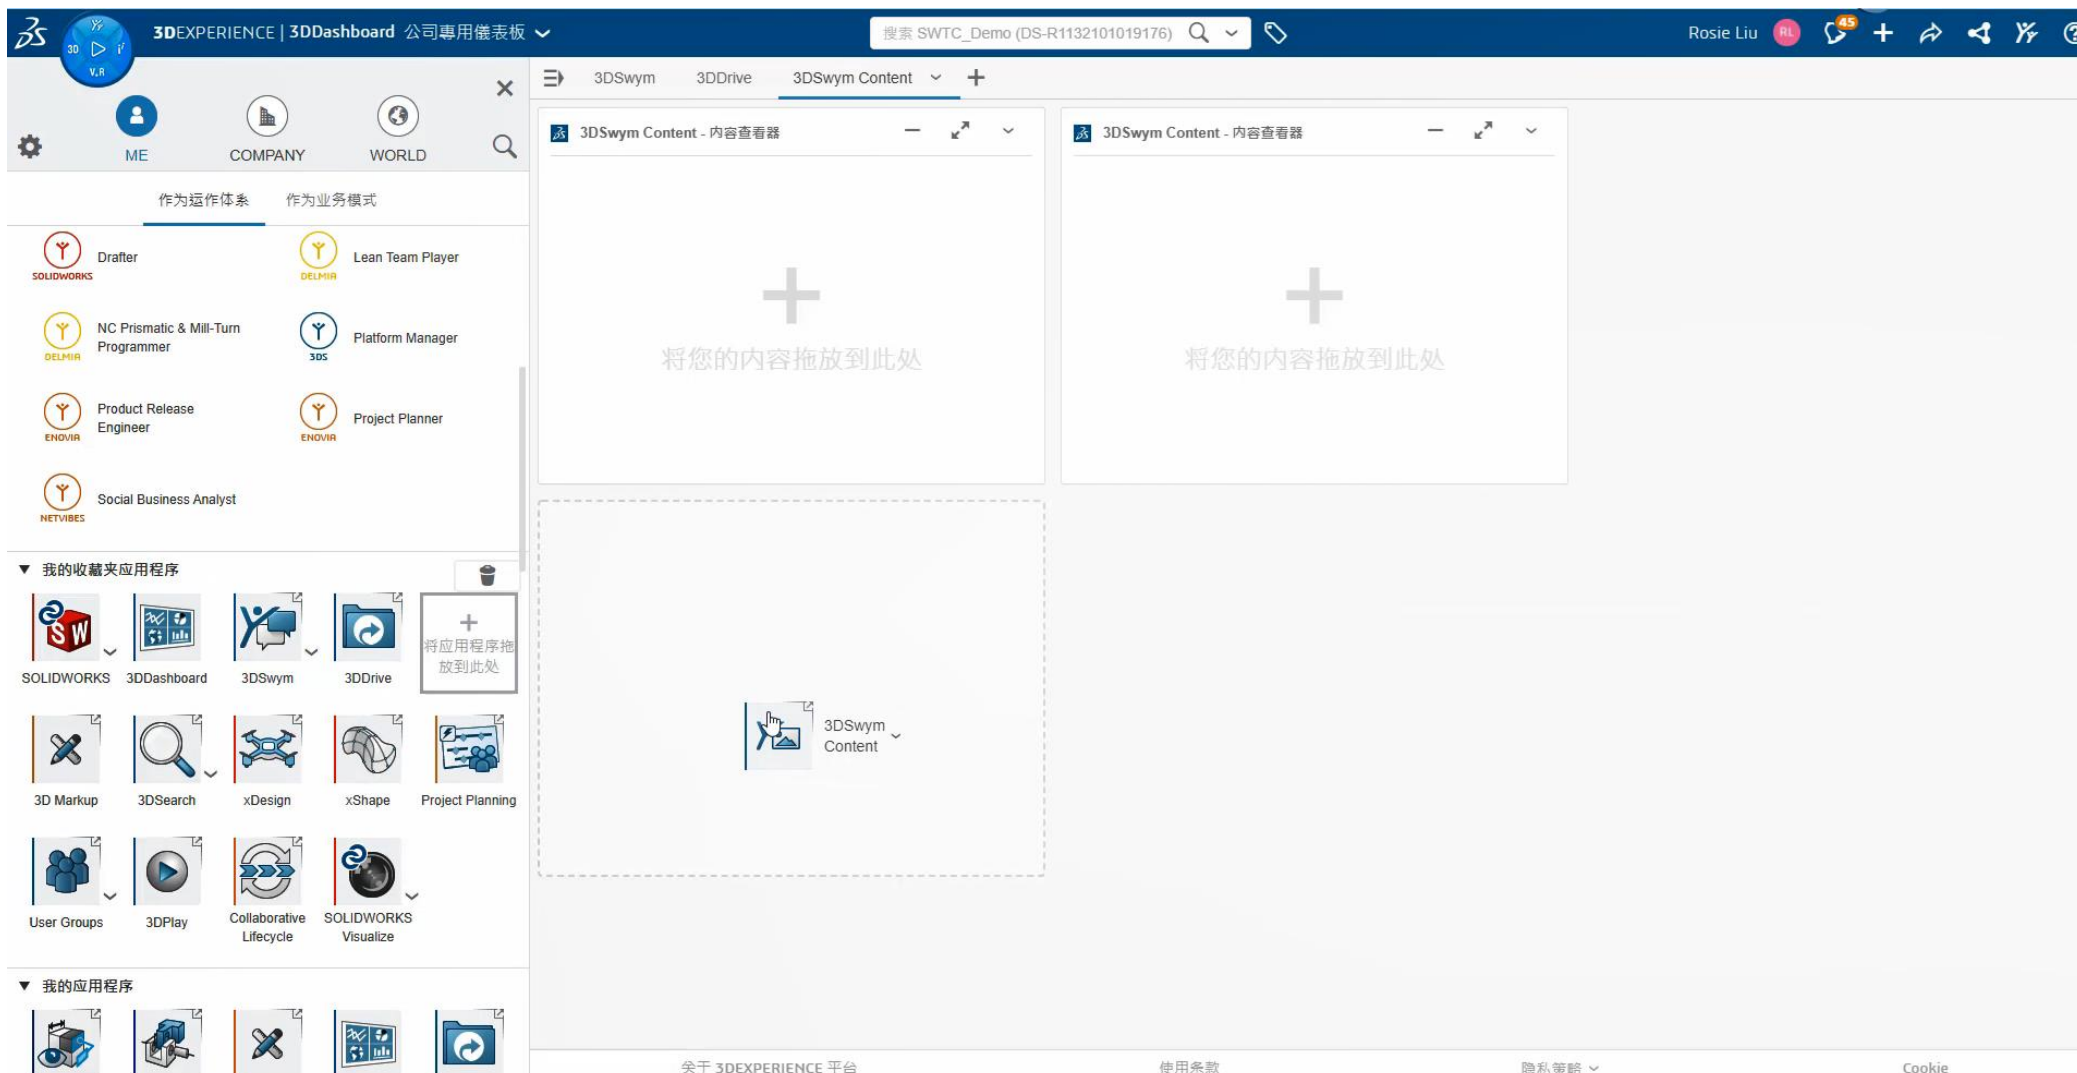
3DEXPERIENCE | 3DDashboard 公司專用儀表板

搜索 SWTC_Demo (DS-R1132101019176)

Rosie Liu RL 45

ME COMPANY WORLD

作为运作体系 作为业务模式

Drafter SOLIDWORKS
Lean Team Player DELMIA
NC Prismatic & Mill-Turn Programmer DELMIA
Platform Manager 3DS
Product Release Engineer ENOVIA
Project Planner ENOVIA
Social Business Analyst NETVIBES

我的收藏夹应用程序

SOLIDWORKS 3DDashboard 3DSwym 3DDrive 将应用程序拖放到此处
3D Markup 3DSearch xDesign xShape Project Planning
User Groups 3DPlay Collaborative Lifecycle SOLIDWORKS Visualize

我的应用程序

3DSwym 3DDrive 3DSwym Content

3DSwym Content - 内容查看器

将您的内容拖放到此处

3DSwym Content - 内容查看器

将您的内容拖放到此处

3DSwym Content

关于 3DEXPERIENCE 平台 使用条款 隐私策略 Cookie